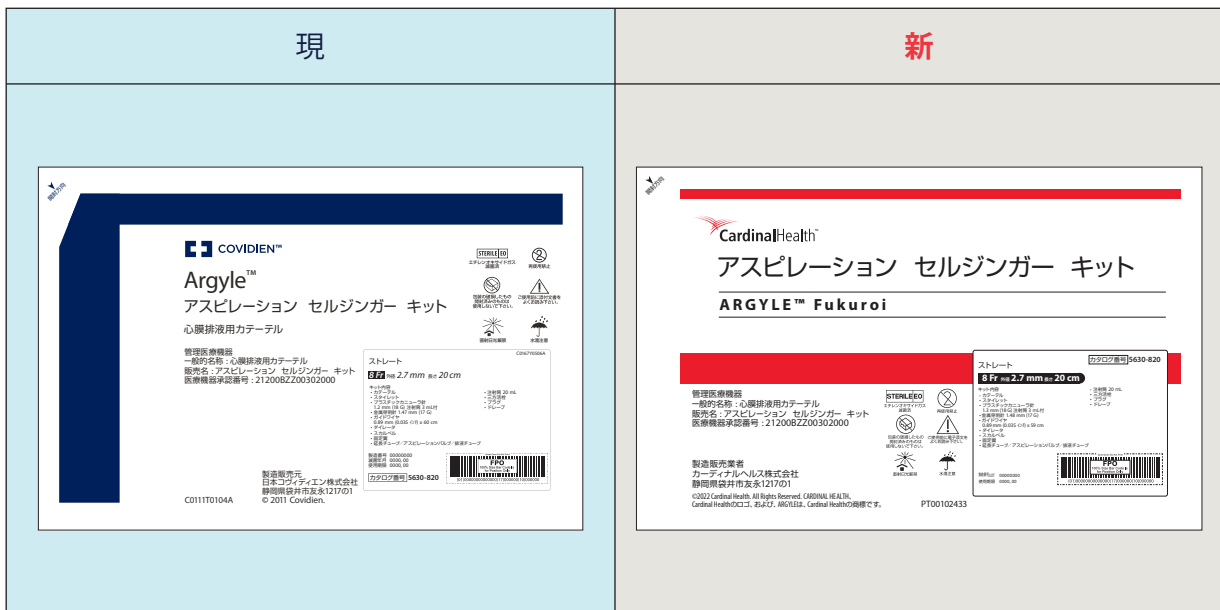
| 現 | 新 |
|---|---|

開封方向

COVIDIEN™

Argyle™

アスピレーション セルジンガー キット

心膜排液用カテーテル

STERILE EO

エチレンオキサイドガス滅菌済

再使用禁止

ご使用前に添付文書をよく読んで下さい。

放射線照射禁止

水濡注意

管理医療機器
一般的名称：心膜排液用カテーテル
販売名：アスピレーション セルジンガー キット
医療機器承認番号：21200BZZ00302000

ストレート

8 Fr 外径 2.7 mm 長さ 20 cm

キット内容
- カテーテル
- スタイレット
- プラスチックカニューラ針
- 金属穿刺針
- ガイドワイヤ
- ダイレータ
- スカルペル
- 固定板
- 延長チューブ・アスピレーションバルブ・接続チューブ

- 注射筒 20 mL
- 三方活栓
- プラグ
- ドレープ

製造番号 00000000
滅菌年月 0000.00
使用期限 0000.00

カタログ番号 5630-820

FPO

製造販売元
日本コヴィディエン株式会社
静岡県袋井市友永1217の1
© 2011 Covidien.

C0111T0104A

開封方向

CardinalHealth™

アスピレーション セルジンガー キット

ARGYLE™ Fukuroi

ストレート

カタログ番号 5630-820

8 Fr 外径 2.7 mm 長さ 20 cm

キット内容
- カテーテル
- スタイレット
- プラスチックカニューラ針
- 金属穿刺針
- ガイドワイヤ
- ダイレータ
- スカルペル
- 固定板
- 延長チューブ・アスピレーションバルブ・接続チューブ

- 注射筒 20 mL
- 三方活栓
- プラグ
- ドレープ

管理医療機器
一般的名称：心膜排液用カテーテル
販売名：アスピレーション セルジンガー キット
医療機器承認番号：21200BZZ00302000

STERILE EO

エチレンオキサイドガス滅菌済

再使用禁止

ご使用前に添付文書をよく読んで下さい。

放射線照射禁止

水濡注意

製造販売業者
カーディナルヘルス株式会社
静岡県袋井市友永1217の1

©2022 Cardinal Health. All Rights Reserved. CARDINAL HEALTH, Cardinal Healthのロゴ、および、ARGYLEは、Cardinal Healthの商標です。

PT00102433

製造番号 00000000
使用期限 0000.00

FPO